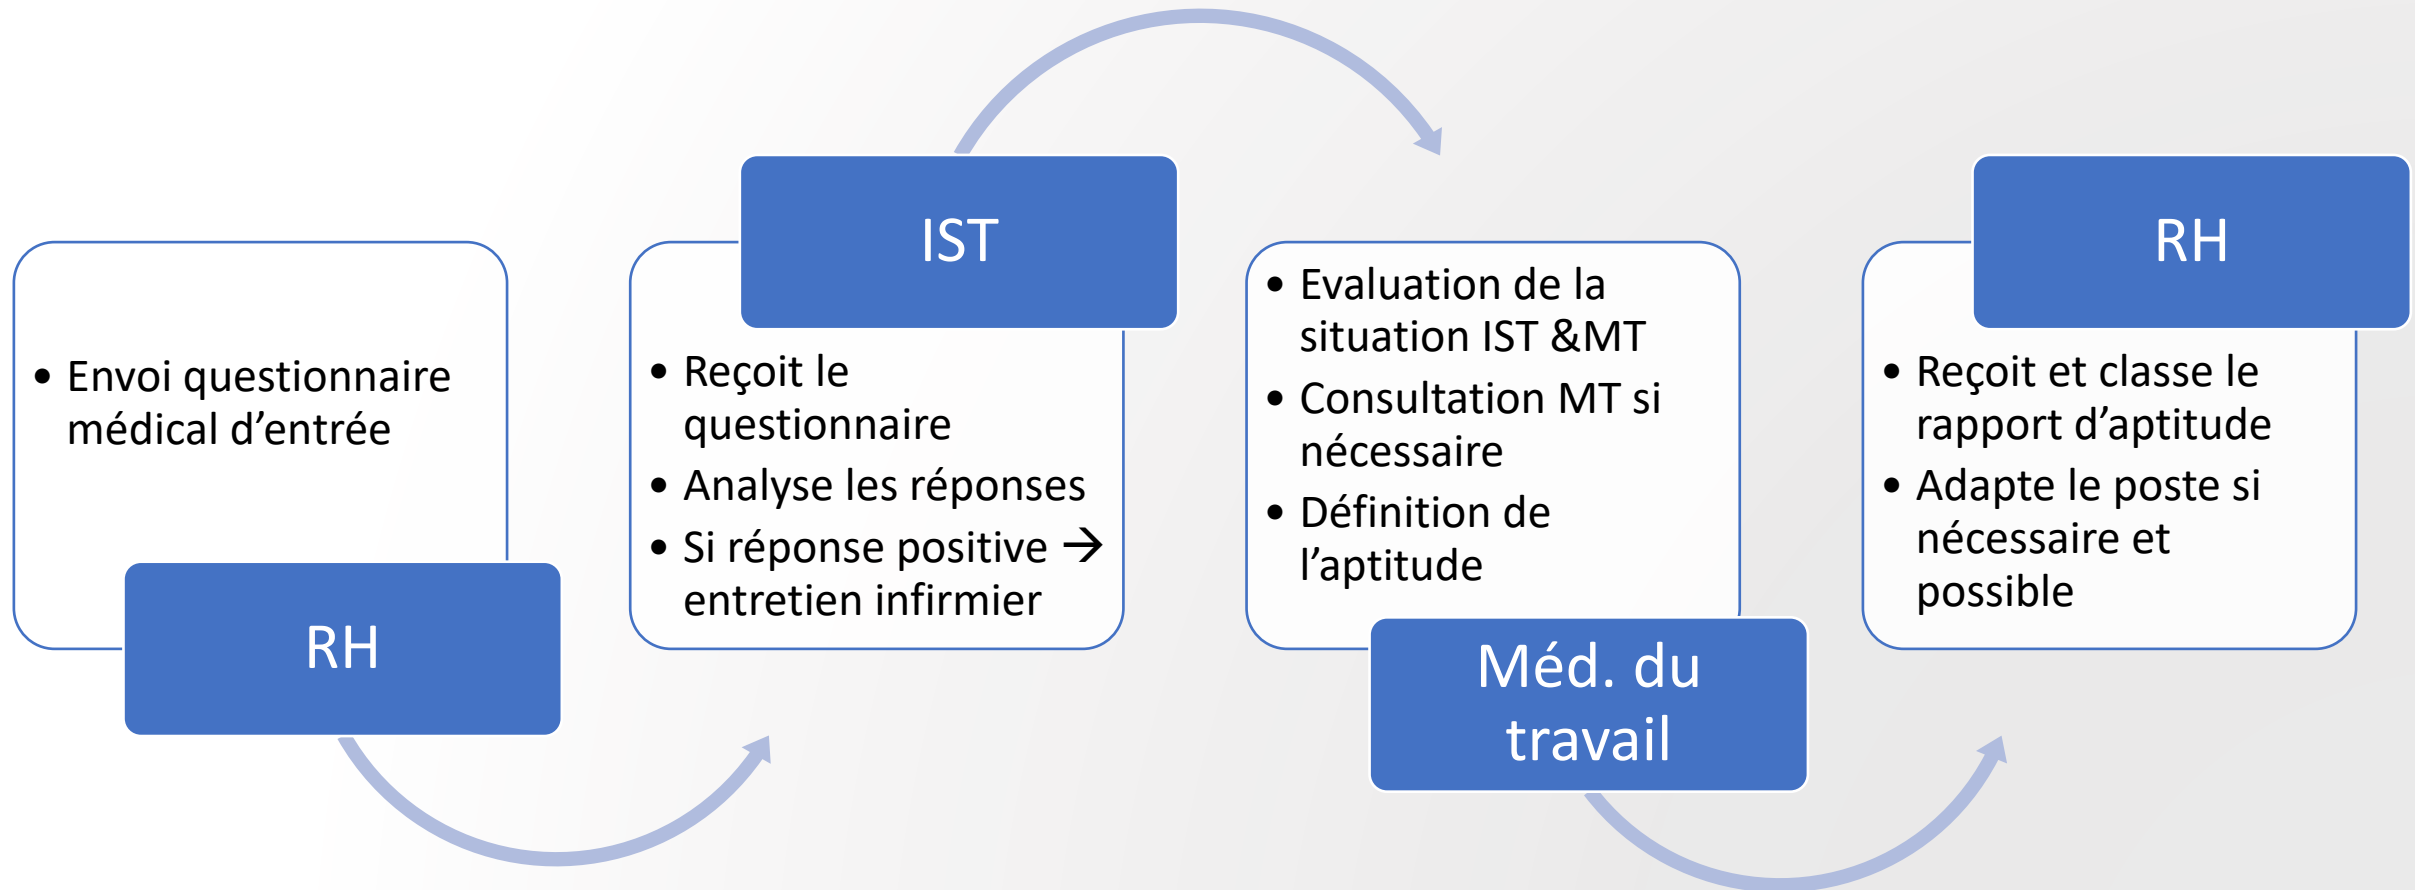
- Envoi questionnaire médical d’entrée

RH

IST

- Reçoit le questionnaire
- Analyse les réponses
- Si réponse positive → entretien infirmier

- Evaluation de la situation IST &MT
- Consultation MT si nécessaire
- Définition de l’aptitude

Méd. du travail

RH

- Reçoit et classe le rapport d’aptitude
- Adapte le poste si nécessaire et possible